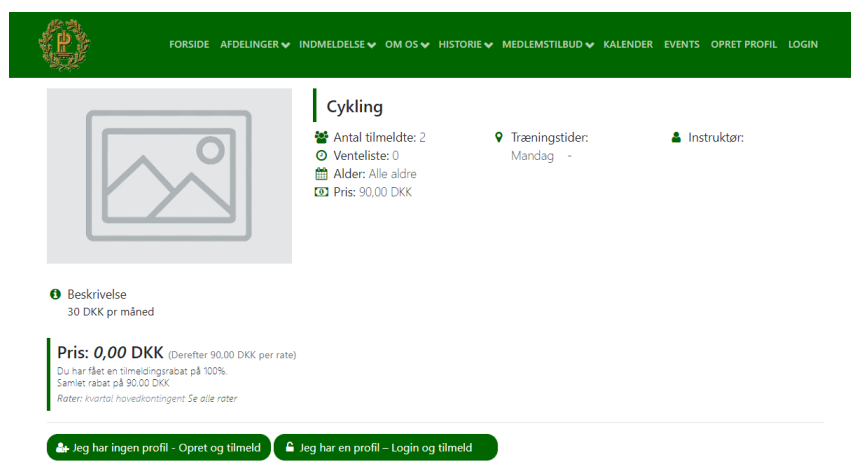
FORSIDE AFDELINGER INDMELDELSE OM OS HISTORIE MEDLEMSTILBUD KALENDER EVENTS OPRET PROFIL LOGIN

Cykling

Antal tilmeldte: 2
Venteliste: 0
Alder: Alle aldre
Pris: 90,00 DKK

Træningstider:
Mandag -

Instruktør:

Beskrivelse
30 DKK pr måned

Pris: *0,00* DKK (Derefter 90,00 DKK per rate)
Du har fået en tilmeldingsrabat på 100%.
Samlet rabat på 90,00 DKK
Rater: kvartal hovedkontingent Se alle rater

Jeg har ingen profil - Opret og tilmeld
Jeg har en profil – Login og tilmeld